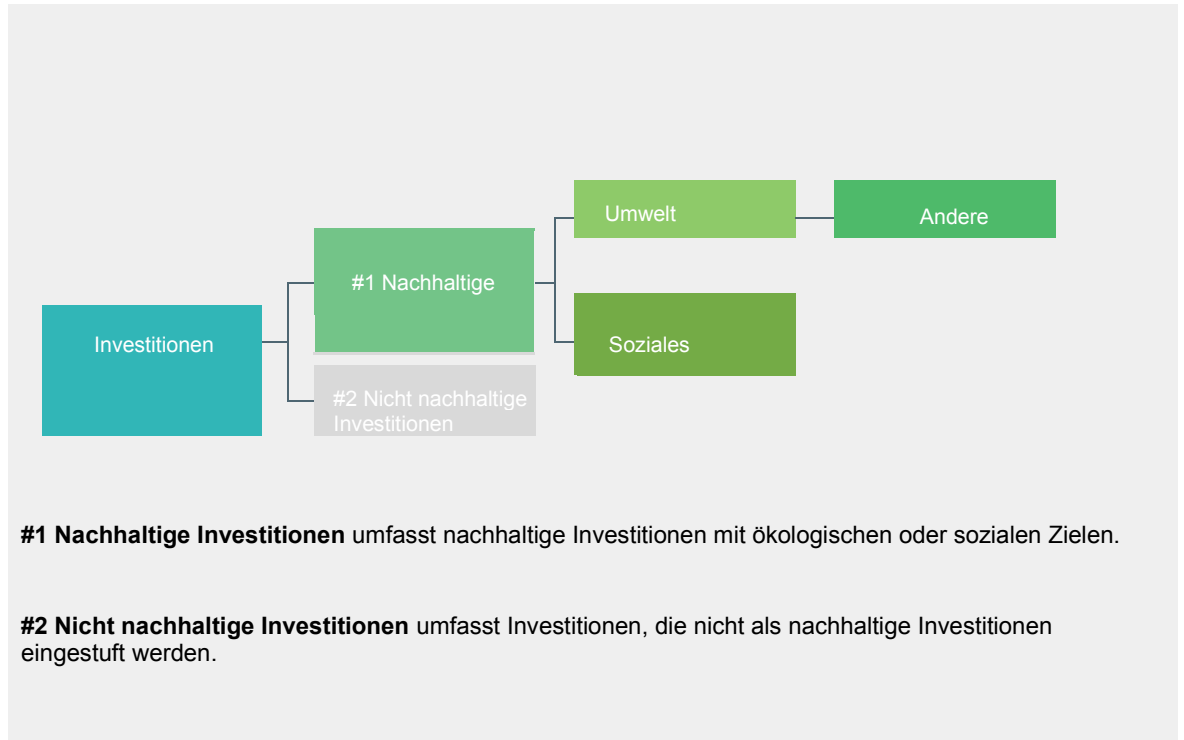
Umwelt

Andere

#1 Nachhaltige

Investitionen

Soziales

#2 Nicht nachhaltige Investitionen

**#1 Nachhaltige Investitionen** umfasst nachhaltige Investitionen mit ökologischen oder sozialen Zielen.

**#2 Nicht nachhaltige Investitionen** umfasst Investitionen, die nicht als nachhaltige Investitionen eingestuft werden.